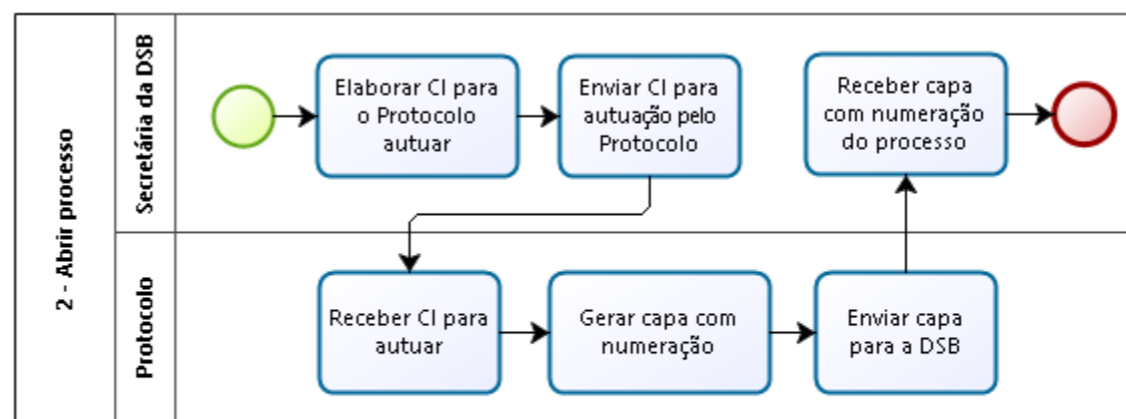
2 - Abrir processo

Secretária da DSB

Elaborar CI para o Protocolo autuar

Enviar CI para autuação pelo Protocolo

Receber capa com numeração do processo

Protocolo

Receber CI para autuar

Gerar capa com numeração

Enviar capa para a DSB